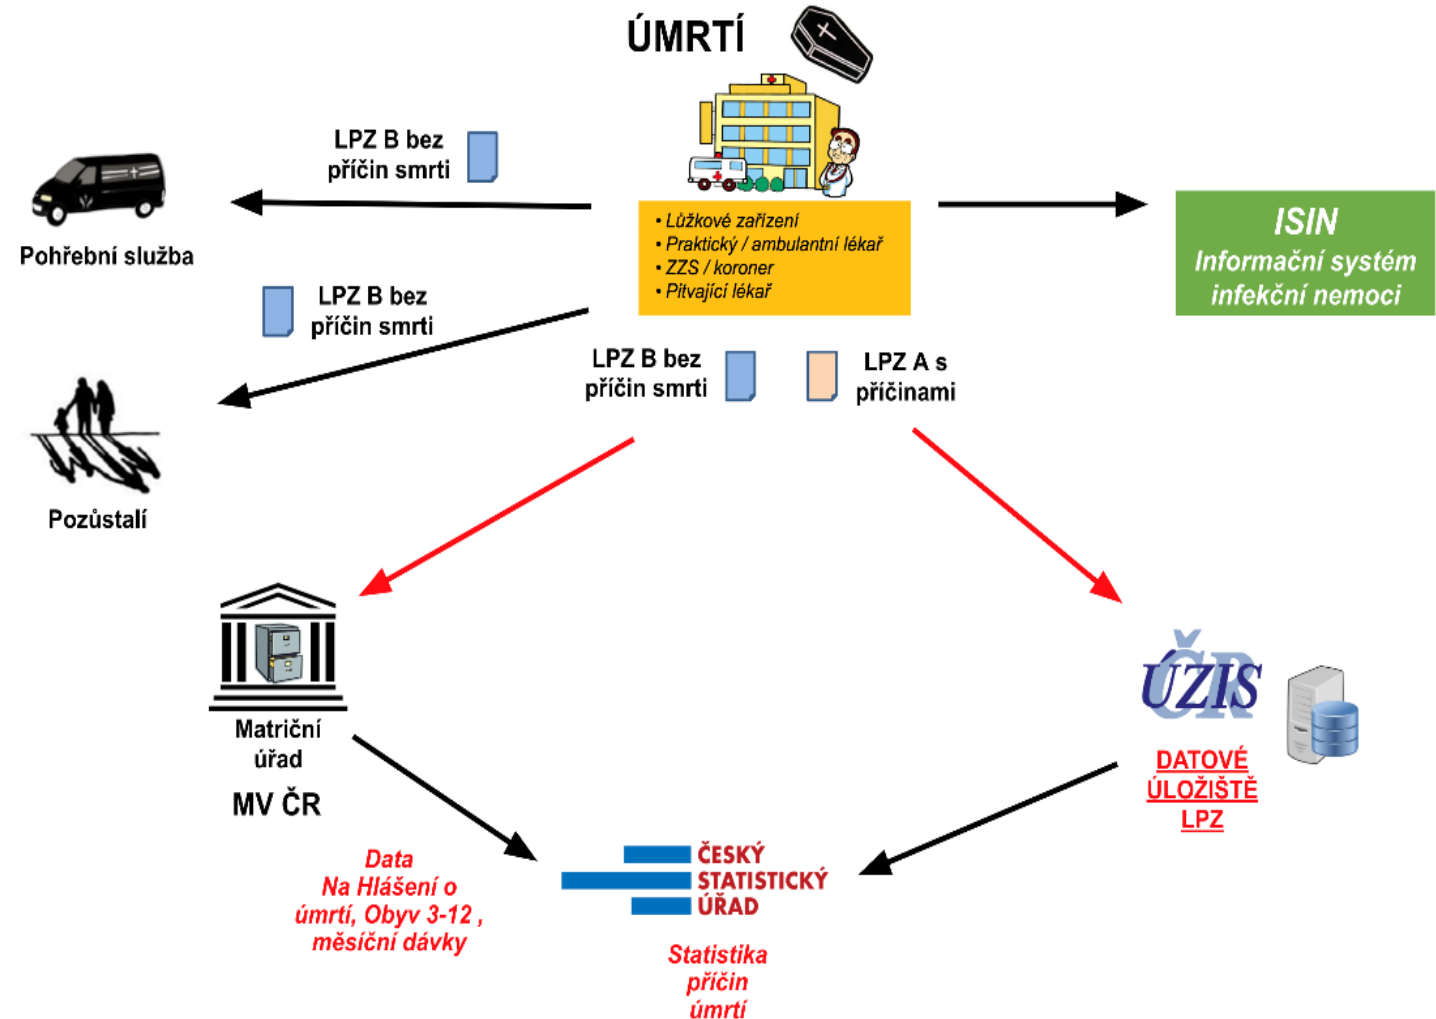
ÚMRTÍ

LPZ B bez příčin smrti

Pohřební služba

• Lůžkové zařízení
• Praktický / ambulantní lékař
• ZZS / koroner
• Pitvající lékař

ISIN
Informační systém infekční nemoci

LPZ B bez příčin smrti

Pozůstalí

LPZ B bez příčin smrti

LPZ A s příčinami

Matriční úřad
MV ČR

ÚZIS

DATOVÉ ÚLOŽIŠTĚ LPZ

Data
Na Hlášení o úmrtí, Obyv 3-12 , měsíční dávky

ČESKÝ STATISTICKÝ ÚŘAD

Statistika příčin úmrtí